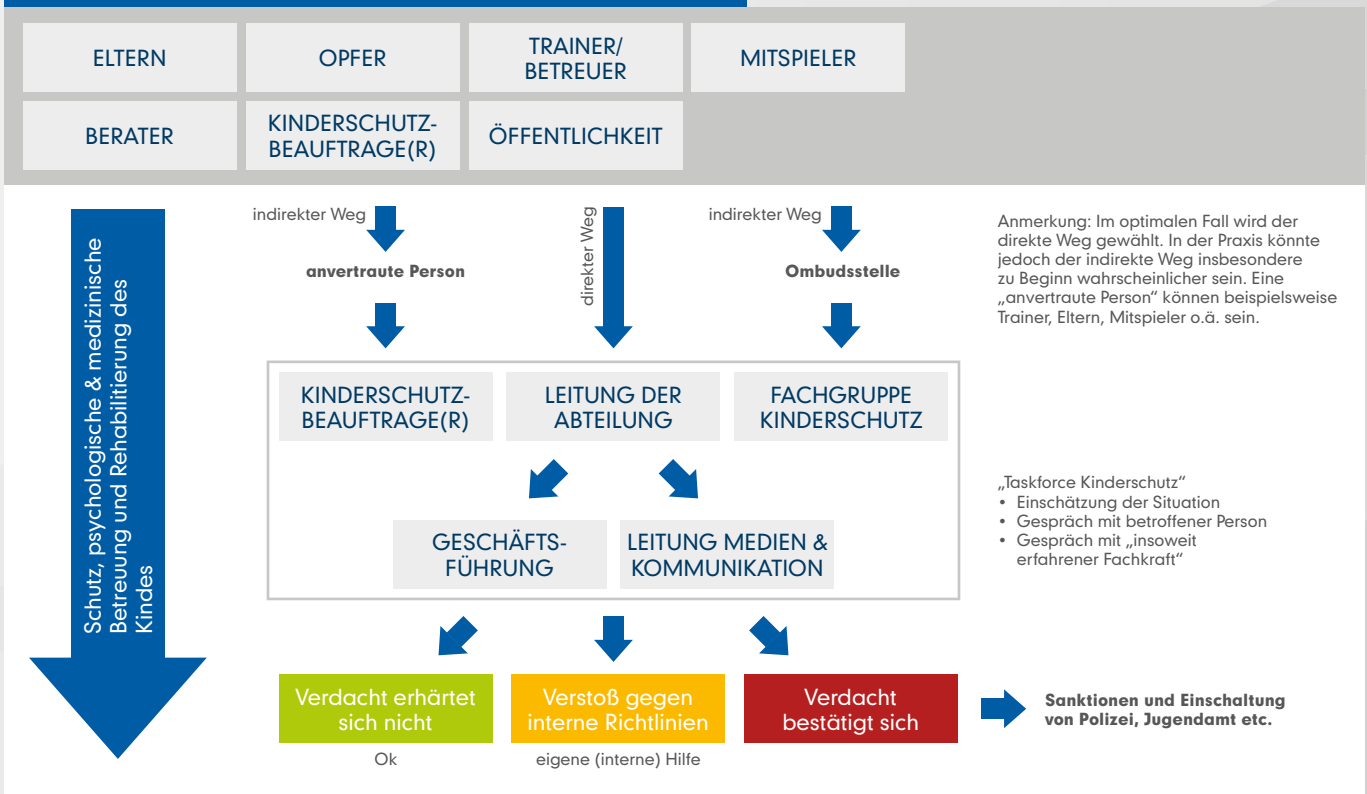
ELTERN

OPFER

TRAINER/ BETREUER

MITSPIELER

BERATER

KINDERSCHUTZ-BEAUFTRAGE(R)

ÖFFENTLICHKEIT

Schutz, psychologische & medizinische Betreuung und Rehabilitierung des Kindes

indirekter Weg

anvertraute Person

direkter Weg

indirekter Weg

Ombudsstelle

Anmerkung: Im optimalen Fall wird der direkte Weg gewählt. In der Praxis könnte jedoch der indirekte Weg insbesondere zu Beginn wahrscheinlicher sein. Eine „anvertraute Person“ können beispielsweise Trainer, Eltern, Mitspieler o.ä. sein.

KINDERSCHUTZ-BEAUFTRAGE(R)

LEITUNG DER ABTEILUNG

FACHGRUPPE KINDERSCHUTZ

GESCHÄFTS-FÜHRUNG

LEITUNG MEDIEN & KOMMUNIKATION

„Taskforce Kinderschutz“
• Einschätzung der Situation
• Gespräch mit betroffener Person
• Gespräch mit „insoweit erfahrener Fachkraft“

Verdacht erhärtet sich nicht

Ok

Verstoß gegen interne Richtlinien

eigene (interne) Hilfe

Verdacht bestätigt sich

Sanktionen und Einschaltung von Polizei, Jugendamt etc.